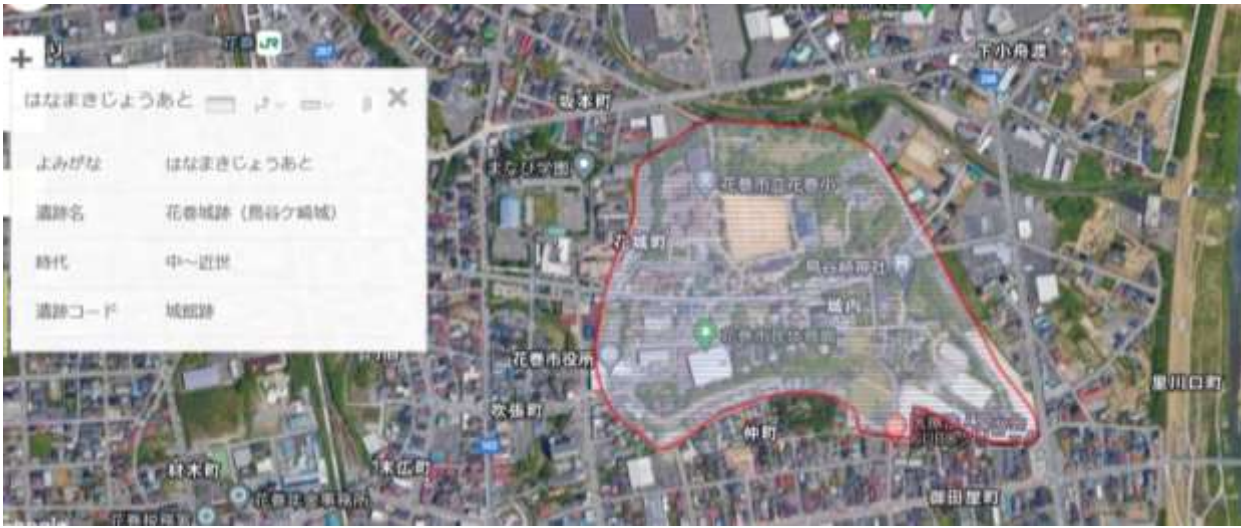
+
JR
下小舟渡
はなまきじょうあと
✕
坂本町
よみがな　はなまきじょうあと
遺跡名　花巻城跡（鳥谷ケ崎城）
時代　中～近世
遺跡コード　城館跡
花巻市立花巻小
小城町
鳥谷崎神社
城内
花巻市役所
里川口町
吹張町
仲町
材木町
末広町
御田屋町
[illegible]